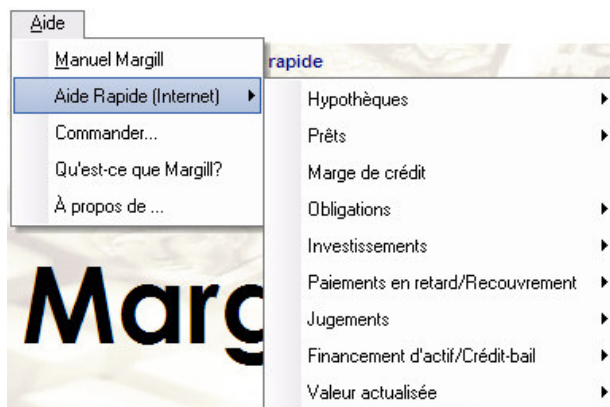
Aide

Manuel Margill
Aide Rapide (Internet)
Commander...
Qu'est-ce que Margill?
À propos de ...

rapide

Hypothèques
Prêts
Marge de crédit
Obligations
Investissements
Paiements en retard/Recouvrement
Jugements
Financement d'actif/Crédit-bail
Valeur actualisée

Marg